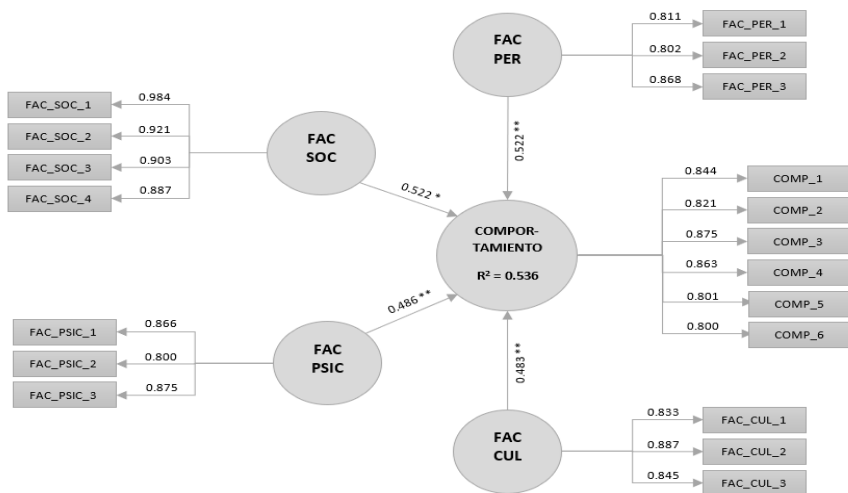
FAC PER

0.811 FAC_PER_1
0.802 FAC_PER_2
0.868 FAC_PER_3

FAC SOC

0.984 FAC_SOC_1
0.921 FAC_SOC_2
0.903 FAC_SOC_3
0.887 FAC_SOC_4

0.522 **

0.522 *

COMPOR-TAMIENTO

$R^2 = 0.536$

0.844 COMP_1
0.821 COMP_2
0.875 COMP_3
0.863 COMP_4
0.801 COMP_5
0.800 COMP_6

0.486 **

FAC PSIC

0.866 FAC_PSIC_1
0.800 FAC_PSIC_2
0.875 FAC_PSIC_3

0.483 **

FAC CUL

0.833 FAC_CUL_1
0.887 FAC_CUL_2
0.845 FAC_CUL_3